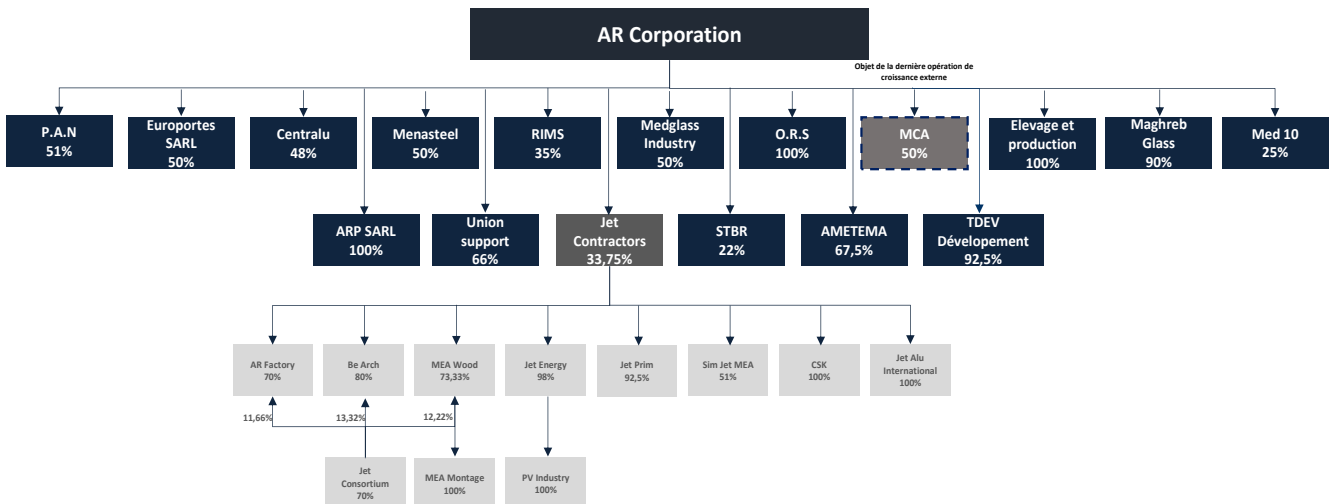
AR Corporation

Objet de la dernière opération de croissance externe

P.A.N 51%

Europortes SARL 50%

Centralu 48%

Menasteel 50%

RIMS 35%

Medglass Industry 50%

O.R.S 100%

MCA 50%

Elevage et production 100%

Maghreb Glass 90%

Med 10 25%

ARP SARL 100%

Union support 66%

Jet Contractors 33,75%

STBR 22%

AMETEMA 67,5%

TDEV Dévelopement 92,5%

AR Factory 70%

Be Arch 80%

MEA Wood 73,33%

Jet Energy 98%

Jet Prim 92,5%

Sim Jet MEA 51%

CSK 100%

Jet Alu International 100%

11,66%

13,32%

12,22%

Jet Consortium 70%

MEA Montage 100%

PV Industry 100%